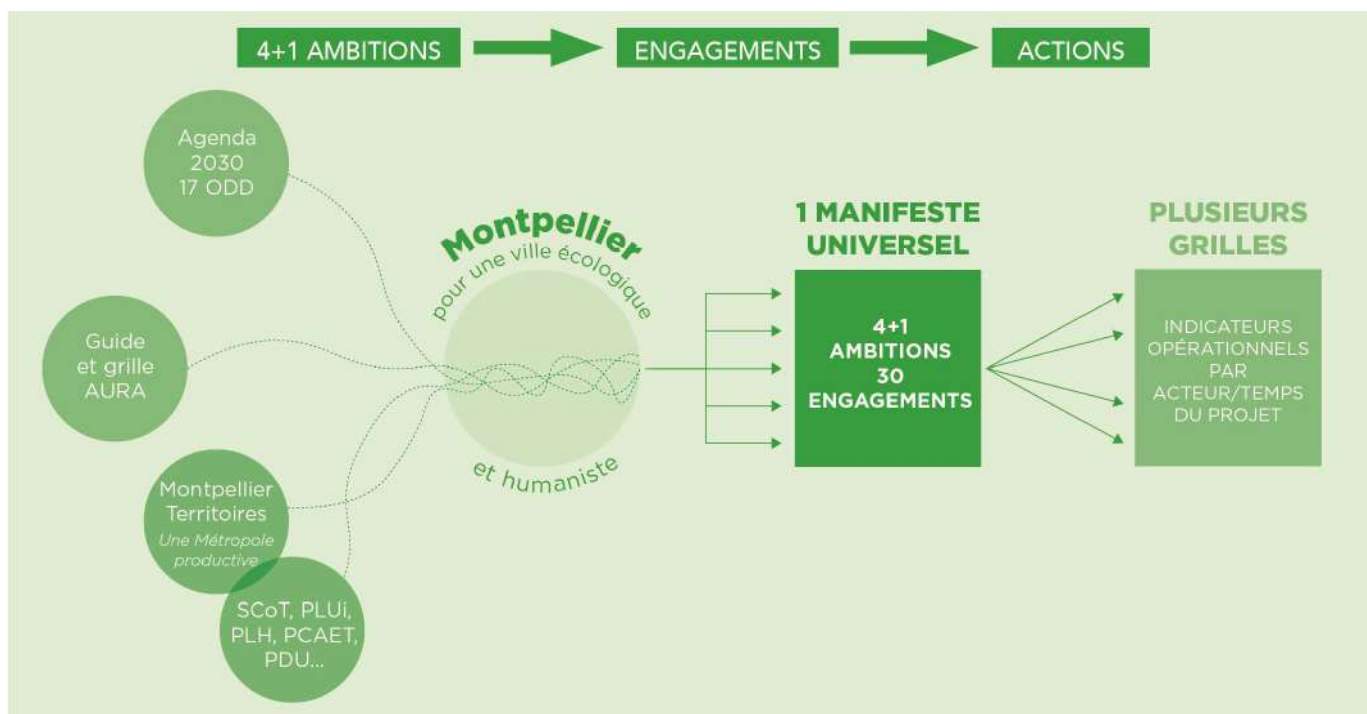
4+1 AMBITIONS

ENGAGEMENTS

ACTIONS

Agenda 2030 17 ODD

Guide et grille AURA

Montpellier Territoires
Une Métropole productive

SCoT, PLUi, PLH, PCAET, PDU...

Montpellier
pour une ville écologique
et humaniste

1 MANIFESTE UNIVERSEL

4+1 AMBITIONS 30 ENGAGEMENTS

PLUSIEURS GRILLES

INDICATEURS OPÉRATIONNELS PAR ACTEUR/TEMPS DU PROJET